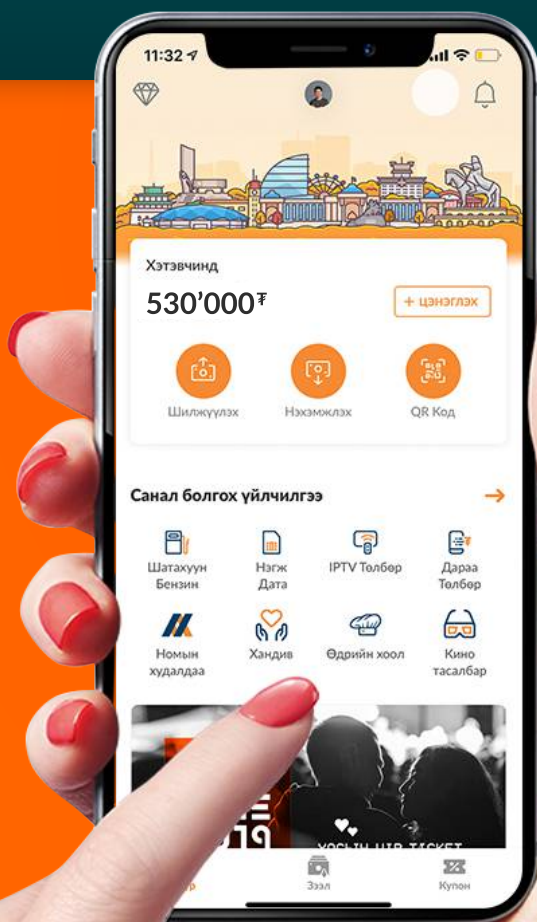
11:32

Хэтэвчинд

530'000₮

+ ЦЭНЭГЛЭХ

Шилжүүлэх

Нэхэмжлэх

QR Код

Санал болгох үйлчилгээ

Шатахуун Бензин

Нэгж Дата

IPTV Төлбөр

Дараа Төлбөр

Номын худалдаа

Хандив

Өдрийн хоол

Кино тасалбар

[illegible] VIP TICKET

Зээл

Купон